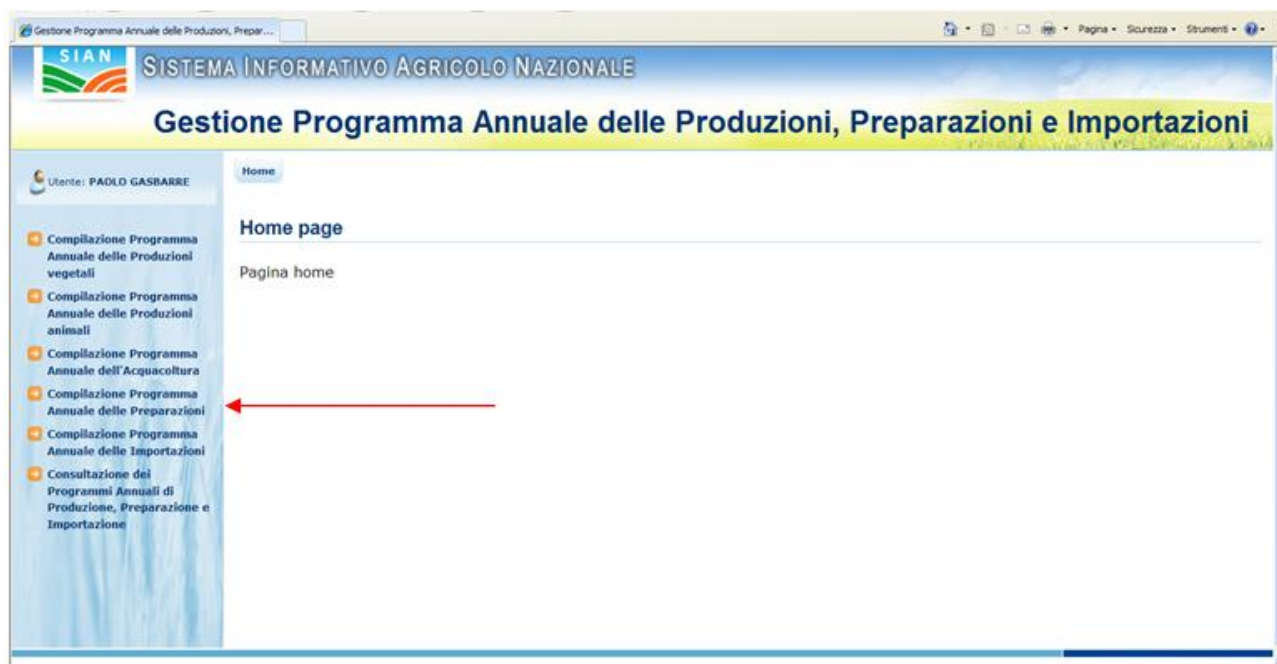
Gestione Programma Annuale delle Produzioni, Prepar...

Pagina • Sicurezza • Strumenti •

SIAN

SISTEMA INFORMATIVO AGRICOLO NAZIONALE

Gestione Programma Annuale delle Produzioni, Preparazioni e Importazioni

Utente: PAOLO GASBARRE

Compilazione Programma Annuale delle Produzioni vegetali

Compilazione Programma Annuale delle Produzioni animali

Compilazione Programma Annuale dell'Acquacoltura

Compilazione Programma Annuale delle Preparazioni

Compilazione Programma Annuale delle Importazioni

Consultazione dei Programmi Annuali di Produzione, Preparazione e Importazione

Home

Home page

Pagina home